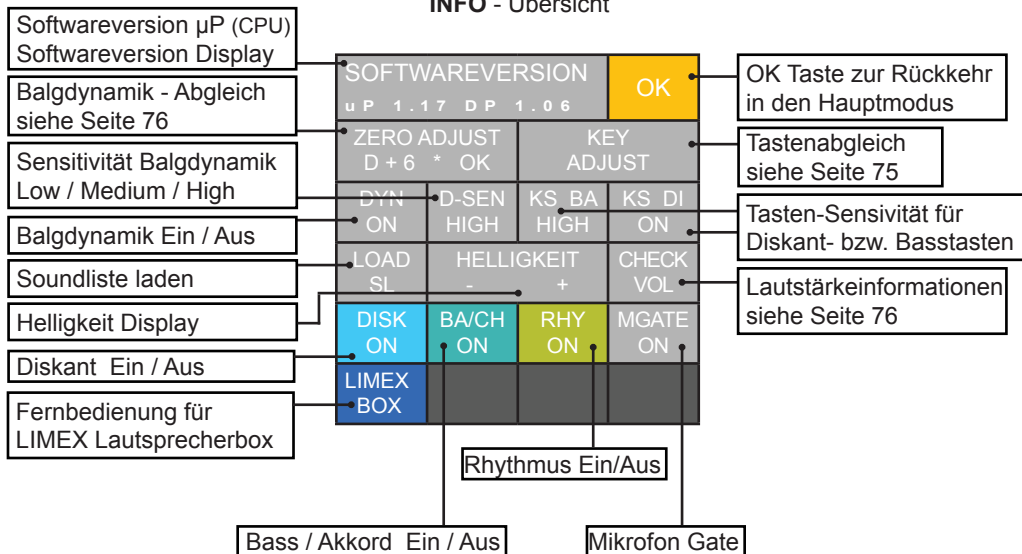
INFO - Übersicht

Softwareversion µP (CPU)
Softwareversion Display

Balgdynamik - Abgleich siehe Seite 76

Sensitivität Balgdynamik Low / Medium / High

Balgdynamik Ein / Aus

Soundliste laden

Helligkeit Display

Diskant Ein / Aus

Fernbedienung für LIMEX Lautsprecherbox

SOFTWAREVERSION
uP 1.17 DP 1.06

OK

ZERO ADJUST
D + 6 * OK

KEY
ADJUST

DYN
ON

D-SEN
HIGH

KS BA
HIGH

KS DI
ON

LOAD
SL

HELLIGKEIT
- +

CHECK
VOL

DISK
ON

BA/CH
ON

RHY
ON

MGATE
ON

LIMEX
BOX

OK Taste zur Rückkehr in den Hauptmodus

Tastenabgleich siehe Seite 75

Tasten-Sensivität für Diskant- bzw. Basstasten

Lautstärkeinformationen siehe Seite 76

Rhythmus Ein/Aus

Bass / Akkord Ein / Aus

Mikrofon Gate